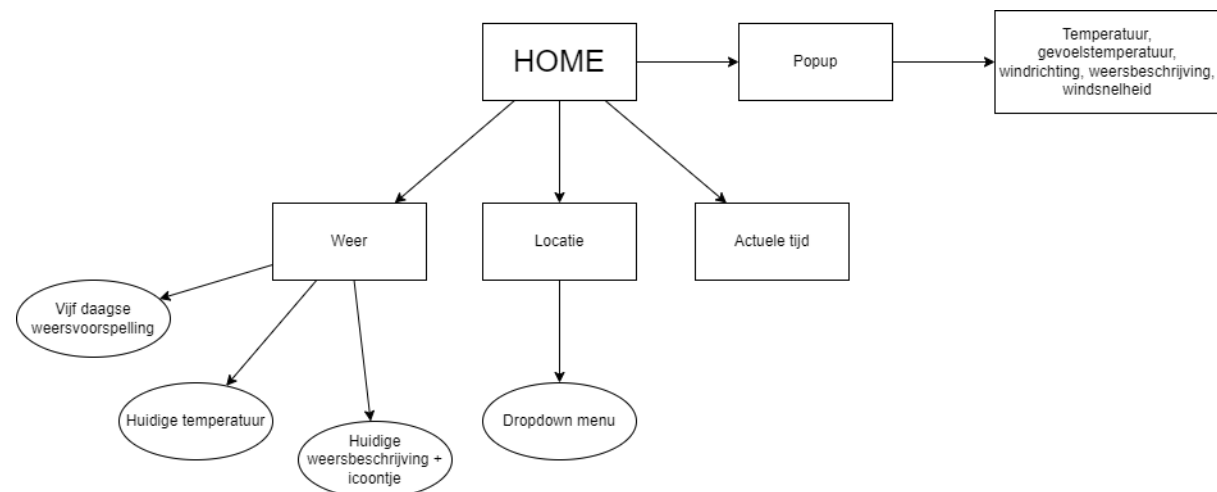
HOME

Popup

Temperatuur, gevoelstemperatuur, windrichting, weersbeschrijving, windsnelheid

Weer

Locatie

Actuele tijd

Vijf daagse weersvoorspelling

Huidige temperatuur

Huidige weersbeschrijving + icoontje

Dropdown menu